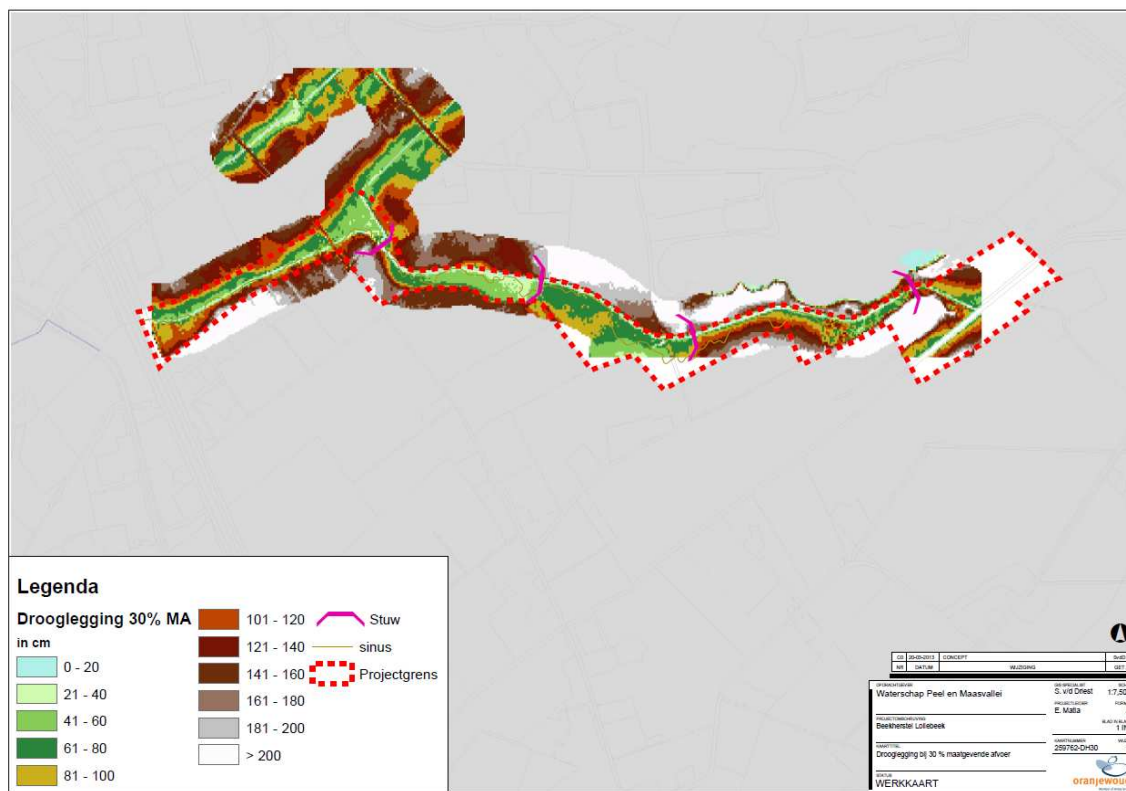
Legenda

Drooglegging 30% MA

in cm

0 - 20

21 - 40

41 - 60

61 - 80

81 - 100

101 - 120

121 - 140

141 - 160

161 - 180

181 - 200

> 200

Stuw

sinus

Projectgrens

| C0 | 25-09-2013 | CONCEPT | SvdD |
|---|---|---|---|
| NR | DATUM | WIJZIGING | GET |

OPDRACHTGEVER
Waterschap Peel en Maasvallei

GEOSPECIALIST
S. v/d Driest

SCHAAL
1:7,50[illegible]

PROJECTLEIDER
E. Matla

FORMAAT
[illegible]

PROJECTOMSCHRIJVING
Beekherstel Loilebeek

BLAD IN BLAD
1 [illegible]

KAARTTITEL
Drooglegging bij 30 % maatgevende afvoer

KAARTNUMMER
259762-DH30

STATUS
WERKKAART

oranjewou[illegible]